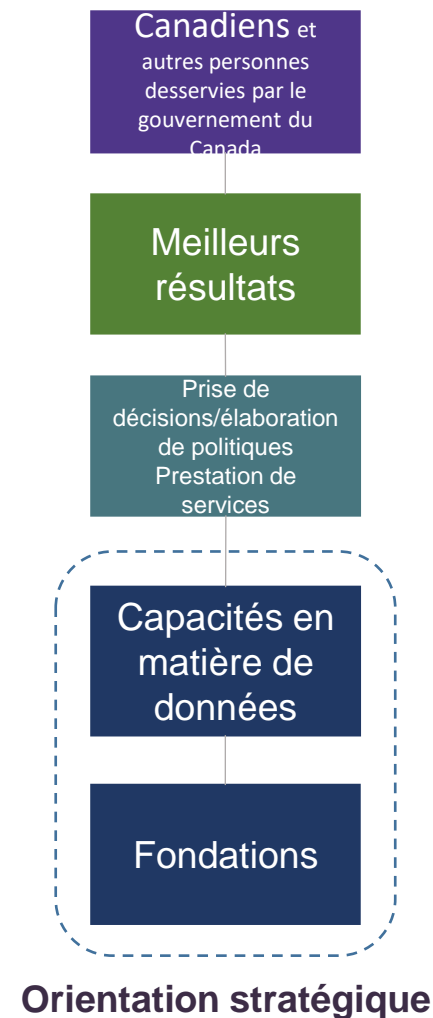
Canadiens et autres personnes desservies par le gouvernement du Canada

Meilleurs résultats

Prise de décisions/élaboration de politiques
Prestation de services

Capacités en matière de données

Fondations

Orientation stratégique